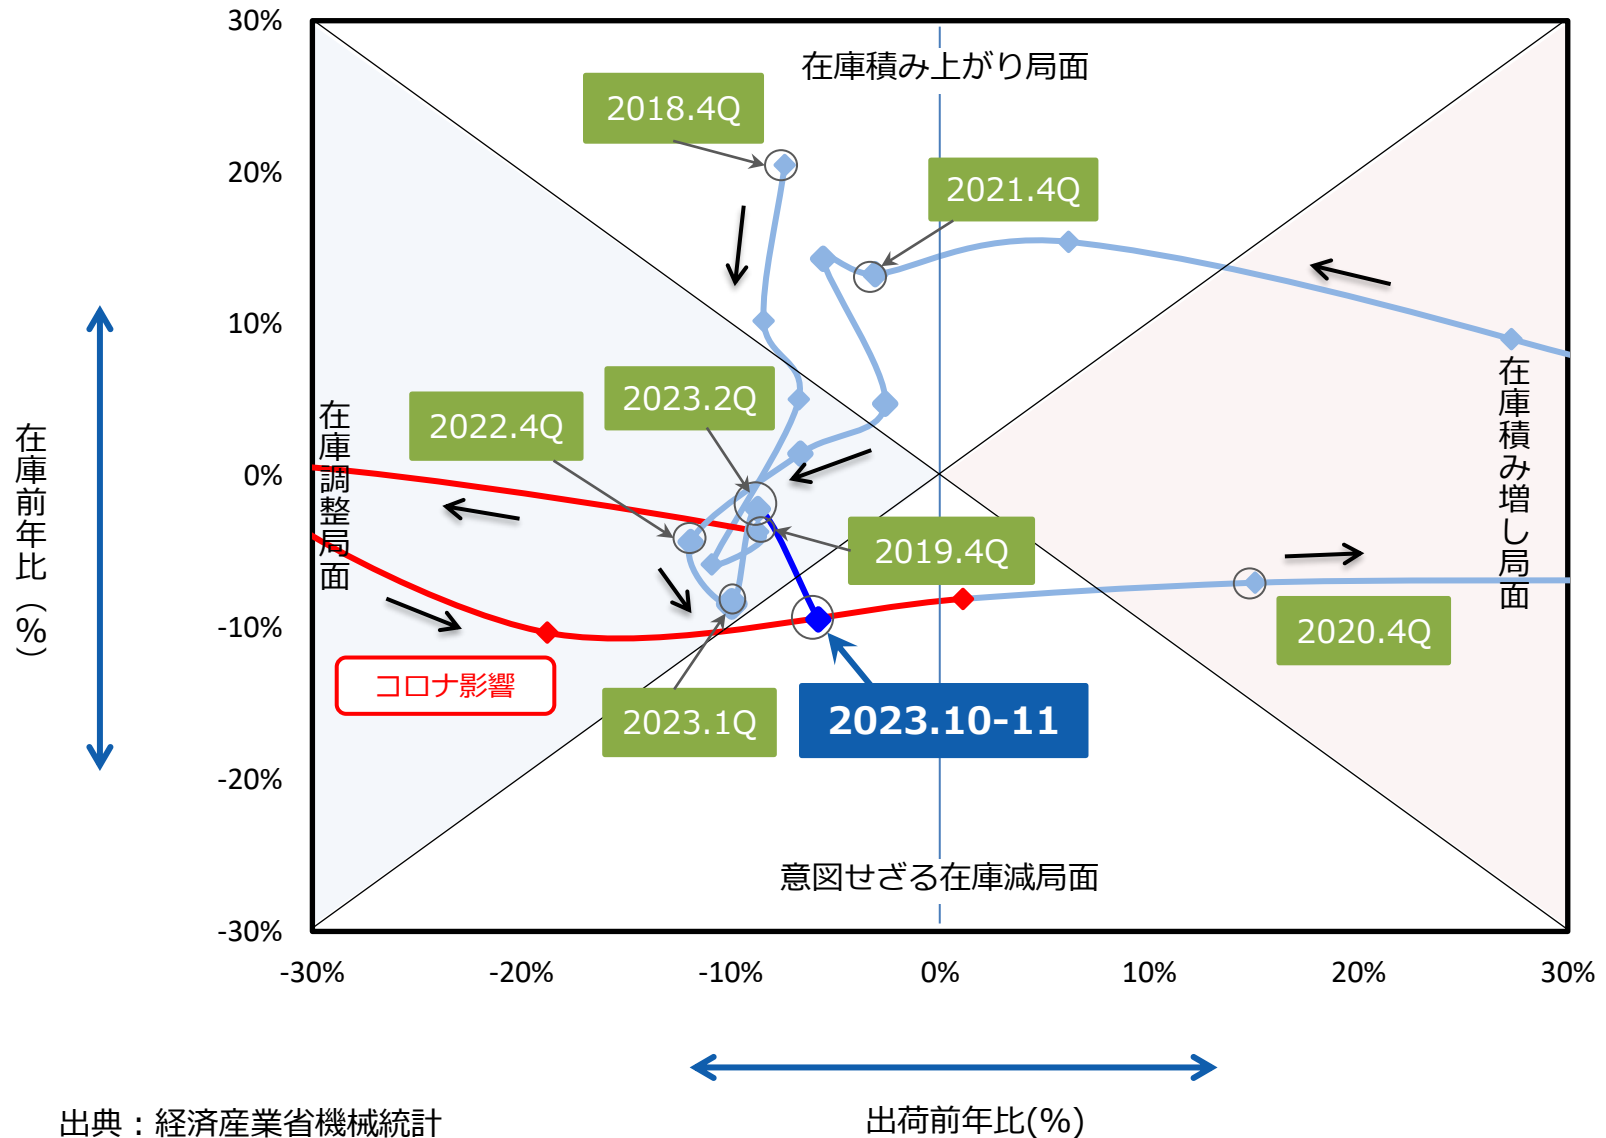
30%
20%
10%
0%
-10%
-20%
-30%

在庫前年比（%）

在庫積み上がり局面

2018.4Q
2021.4Q
2023.2Q
2022.4Q
2019.4Q
2020.4Q
2023.1Q
2023.10-11

在庫調整局面

在庫積み増し局面

コロナ影響

意図せざる在庫減局面

-30%
-20%
-10%
0%
10%
20%
30%

出荷前年比(%)

出典：経済産業省機械統計